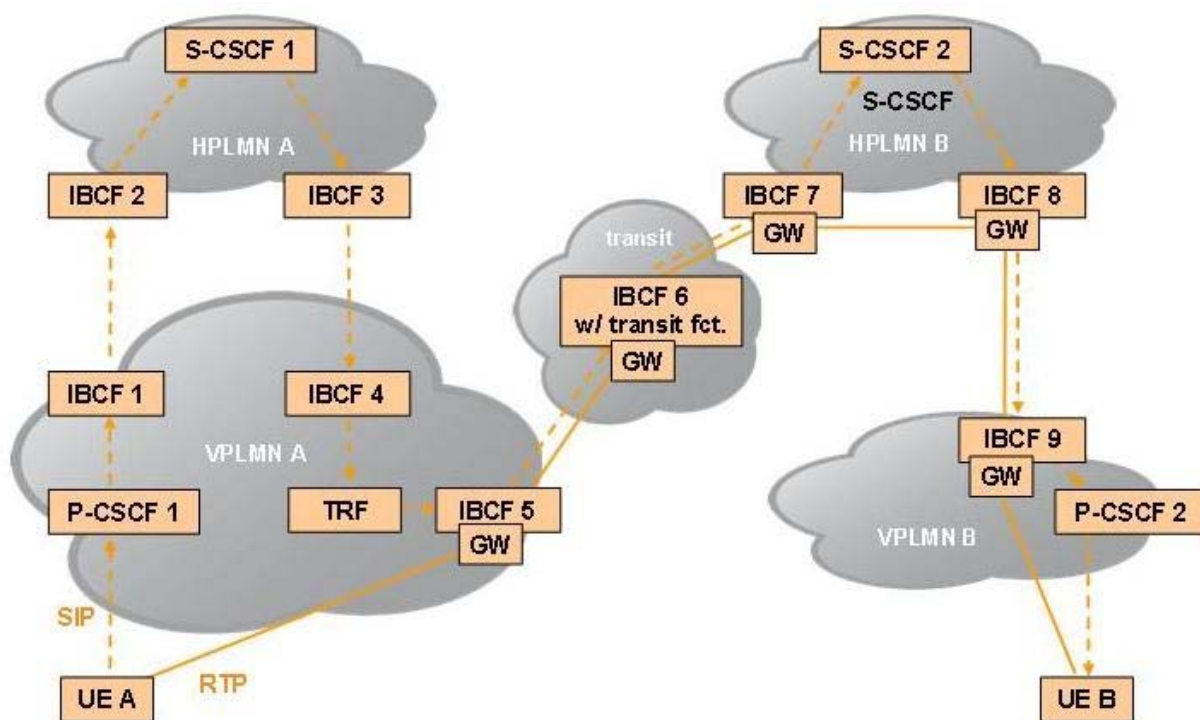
S-CSCF 1

HPLMN A

IBCF 2

IBCF 3

S-CSCF 2

S-CSCF

HPLMN B

IBCF 7

GW

IBCF 8

GW

transit

IBCF 6
w/ transit fct.

GW

IBCF 1

IBCF 4

VPLMN A

P-CSCF 1

TRF

IBCF 5

GW

IBCF 9

GW

P-CSCF 2

VPLMN B

SIP

RTP

UE A

UE B